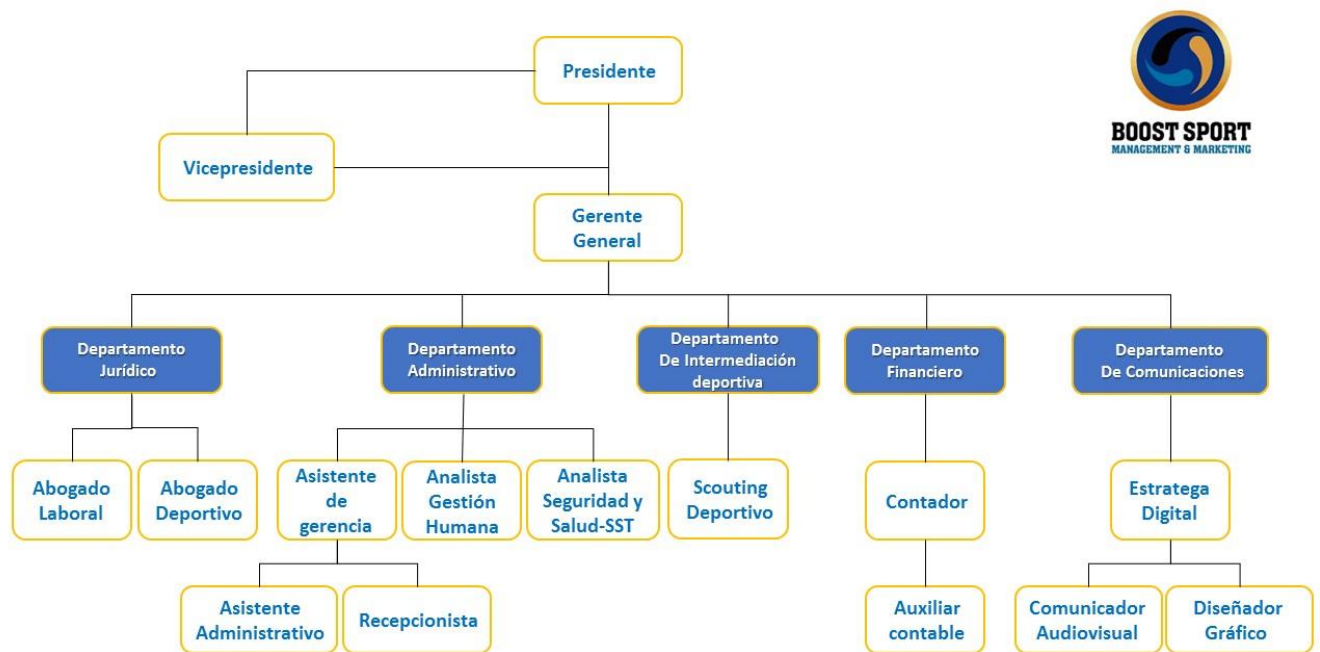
Presidente

Vicepresidente

Gerente General

BOOST SPORT
MANAGEMENT & MARKETING

Departamento Jurídico

Departamento Administrativo

Departamento De Intermediación deportiva

Departamento Financiero

Departamento De Comunicaciones

Abogado Laboral

Abogado Deportivo

Asistente de gerencia

Analista Gestión Humana

Analista Seguridad y Salud-SST

Scouting Deportivo

Contador

Estratega Digital

Asistente Administrativo

Recepcionista

Auxiliar contable

Comunicador Audiovisual

Diseñador Gráfico